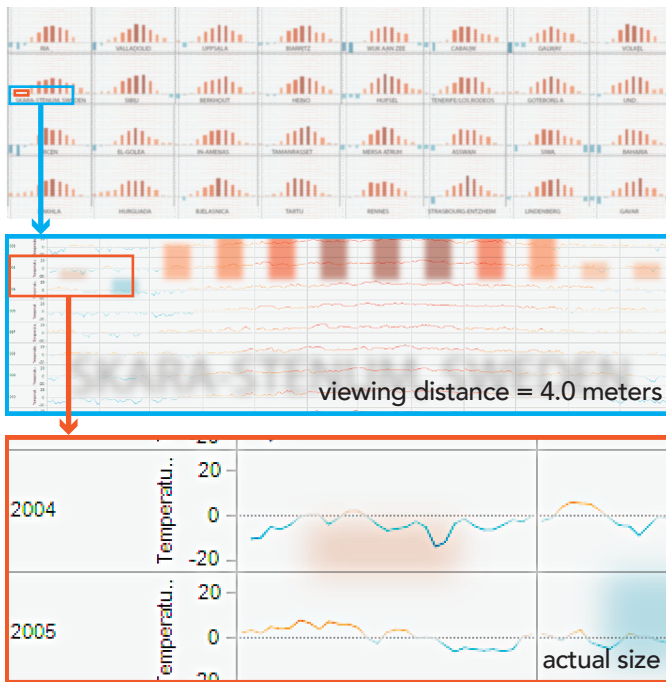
RIA VALLADOLID UPPSALA BIARRITZ WIJK AAN ZEE CABAUW GALWAY VOLKEL

SKARA-STENUM SWEDEN SIBIU BERKHOUT HEIKO HUPSEL TENERIFE/LOS RODEOS GOTEBORG-A UNO

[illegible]RCEN EL-GOLEA IN-AMENAS TAMANRASSET MERSA-MATRUH ASSWAN SIWA BAHARIA

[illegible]KHLA HURGUADA BJELASNICA TARTU RENNES STRASBOURG-ENTZHEIM LINDENBERG GAVAR

viewing distance = 4.0 meters

20

2004

Temperatu...

20

0

-20

2005

Temperatu...

20

0

actual size